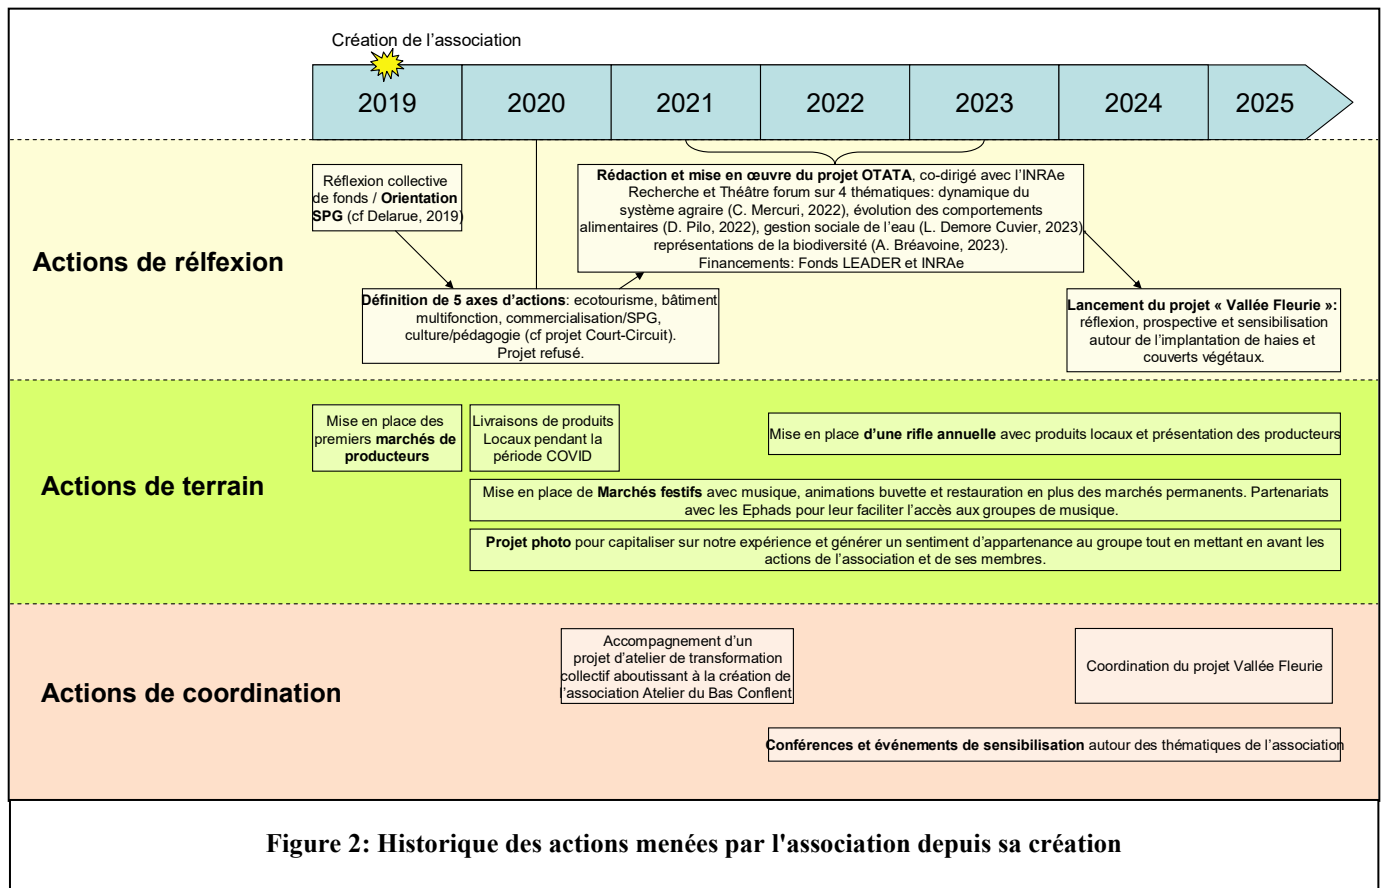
Création de l'association

2019
2020
2021
2022
2023
2024
2025

Actions de rélfexion

Réflexion collective de fonds / **Orientation SPG** (cf Delarue, 2019)

**Définition de 5 axes d'actions**: ecotourisme, bâtiment multifonction, commercialisation/SPG, culture/pédagogie (cf projet Court-Circuit). Projet refusé.

**Rédaction et mise en œuvre du projet OTATA**, co-dirigé avec l'INRAe Recherche et Théâtre forum sur 4 thématiques: dynamique du système agraire (C. Mercuri, 2022), évolution des comportements alimentaires (D. Pilo, 2022), gestion sociale de l'eau (L. Demore Cuvier, 2023), représentations de la biodiversité (A. Bréavoine, 2023). Financements: Fonds LEADER et INRAe

**Lancement du projet « Vallée Fleurie »:** réflexion, prospective et sensibilisation autour de l'implantation de haies et couverts végétaux.

Actions de terrain

Mise en place des premiers **marchés de producteurs**

Livraisons de produits Locaux pendant la période COVID

Mise en place **d'une rifle annuelle** avec produits locaux et présentation des producteurs

Mise en place de **Marchés festifs** avec musique, animations buvette et restauration en plus des marchés permanents. Partenariats avec les Ephads pour leur faciliter l'accès aux groupes de musique.

**Projet photo** pour capitaliser sur notre expérience et générer un sentiment d'appartenance au groupe tout en mettant en avant les actions de l'association et de ses membres.

Actions de coordination

Accompagnement d'un projet d'atelier de transformation collectif aboutissant à la création de l'association Atelier du Bas Conflent

Coordination du projet Vallée Fleurie

**Conférences et événements de sensibilisation** autour des thématiques de l'association

**Figure 2: Historique des actions menées par l'association depuis sa création**